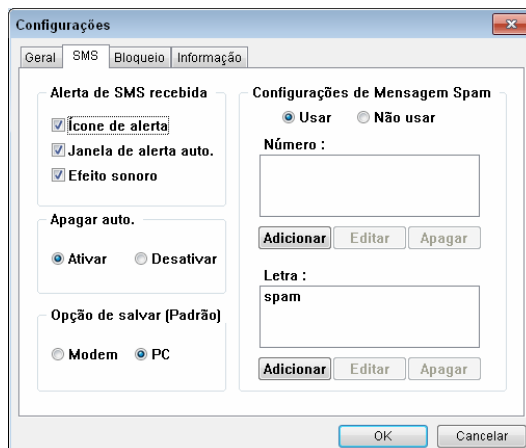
Configurações

Geral | SMS | Bloqueio | Informação

Alerta de SMS recebida
☑ Ícone de alerta
☑ Janela de alerta auto.
☑ Efeito sonoro

Apagar auto.
◉ Ativar ○ Desativar

Opção de salvar (Padrão)
○ Modem ◉ PC

Configurações de Mensagem Spam
◉ Usar ○ Não usar

Número :

Adicionar | Editar | Apagar

Letra :
spam

Adicionar | Editar | Apagar

OK | Cancelar